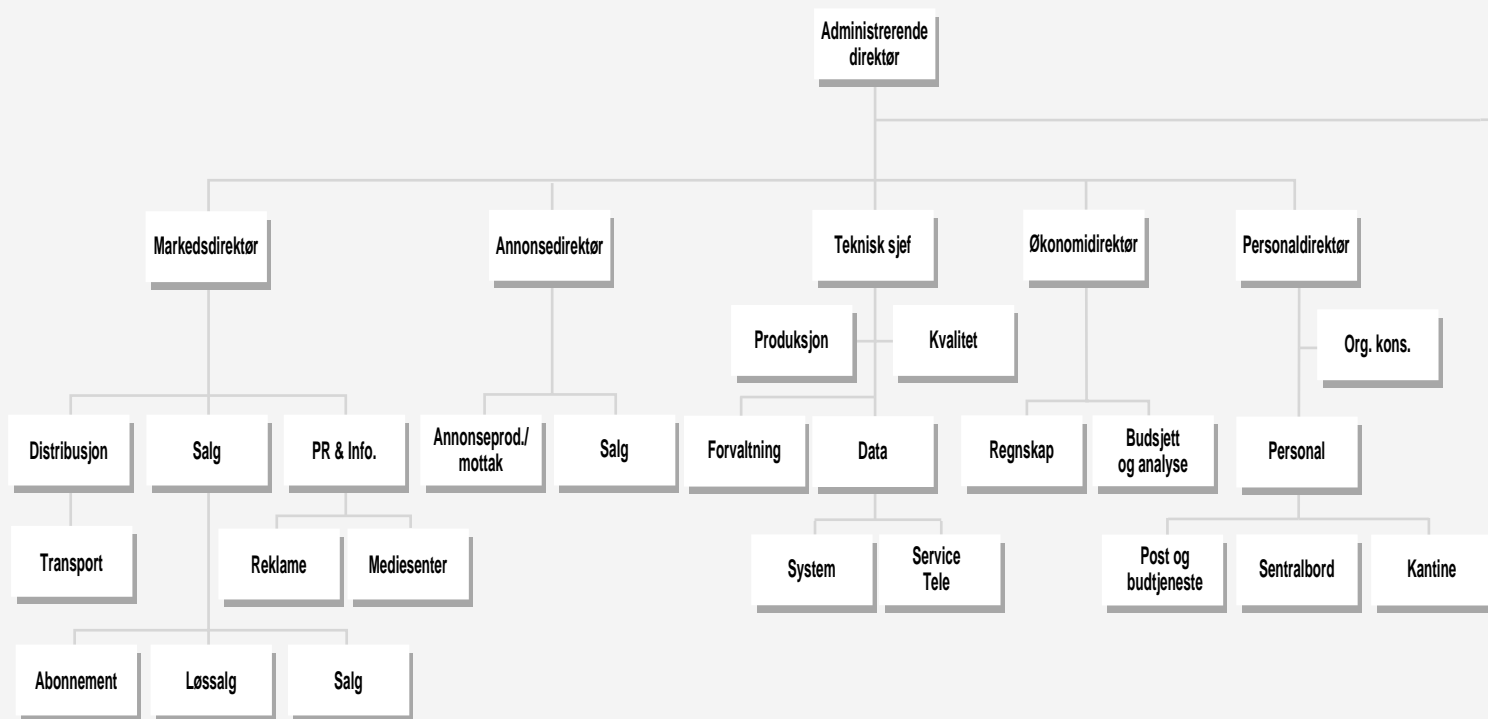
Administrerende direktør

Markedsdirektør

Annonsedirektør

Teknisk sjef

Økonomidirektør

Personaldirektør

Produksjon

Kvalitet

Org. kons.

Distribusjon

Salg

PR & Info.

Annonseprod./ mottak

Salg

Forvaltning

Data

Regnskap

Budsjett og analyse

Personal

Transport

Reklame

Mediesenter

System

Service Tele

Post og budtjeneste

Sentralbord

Kantine

Abonnement

Løssalg

Salg